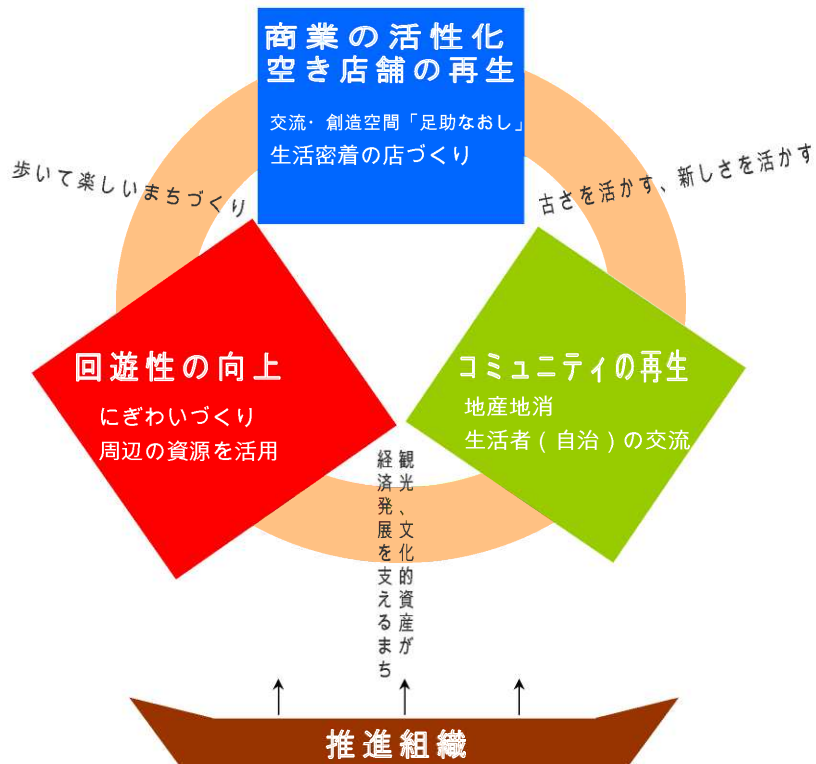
商業の活性化
空き店舗の再生

交流・創造空間「足助なおし」
生活密着の店づくり

歩いて楽しいまちづくり

古さを活かす、新しさを活かす

回遊性の向上
にぎわいづくり
周辺の資源を活用

コミュニティの再生
地産地消
生活者（自治）の交流

観光、文化的資産が
経済発展を支えるまち

推進組織